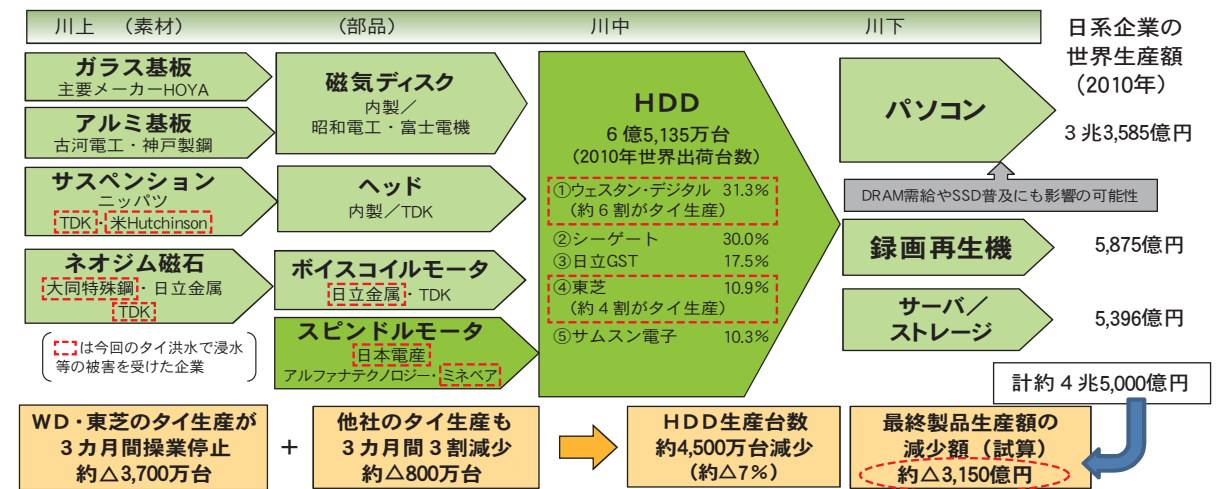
川上　（素材）　（部品）　川中　川下

日系企業の世界生産額（2010年）

ガラス基板
主要メーカーHOYA

アルミ基板
古河電工・神戸製鋼

サスペンション
ニッパツ
TDK・米Hutchinson

ネオジム磁石
大同特殊鋼・日立金属
TDK

は今回のタイ洪水で浸水等の被害を受けた企業

磁気ディスク
内製／
昭和電工・富士電機

ヘッド
内製／TDK

ボイスコイルモータ
日立金属・TDK

スピンドルモータ
日本電産
アルファナテクノロジー・ミネベア

HDD
６億5,135万台
（2010年世界出荷台数）
①ウェスタン・デジタル　31.3%
（約６割がタイ生産）
②シーゲート　30.0%
③日立GST　17.5%
④東芝　10.9%
（約４割がタイ生産）
⑤サムスン電子　10.3%

パソコン
３兆3,585億円

DRAM需給やSSD普及にも影響の可能性

録画再生機
5,875億円

サーバ／ストレージ
5,396億円

計約４兆5,000億円

WD・東芝のタイ生産が３カ月間操業停止
約△3,700万台

＋

他社のタイ生産も３カ月間３割減少
約△800万台

HDD生産台数
約4,500万台減少
（約△7％）

最終製品生産額の減少額（試算）
約△3,150億円